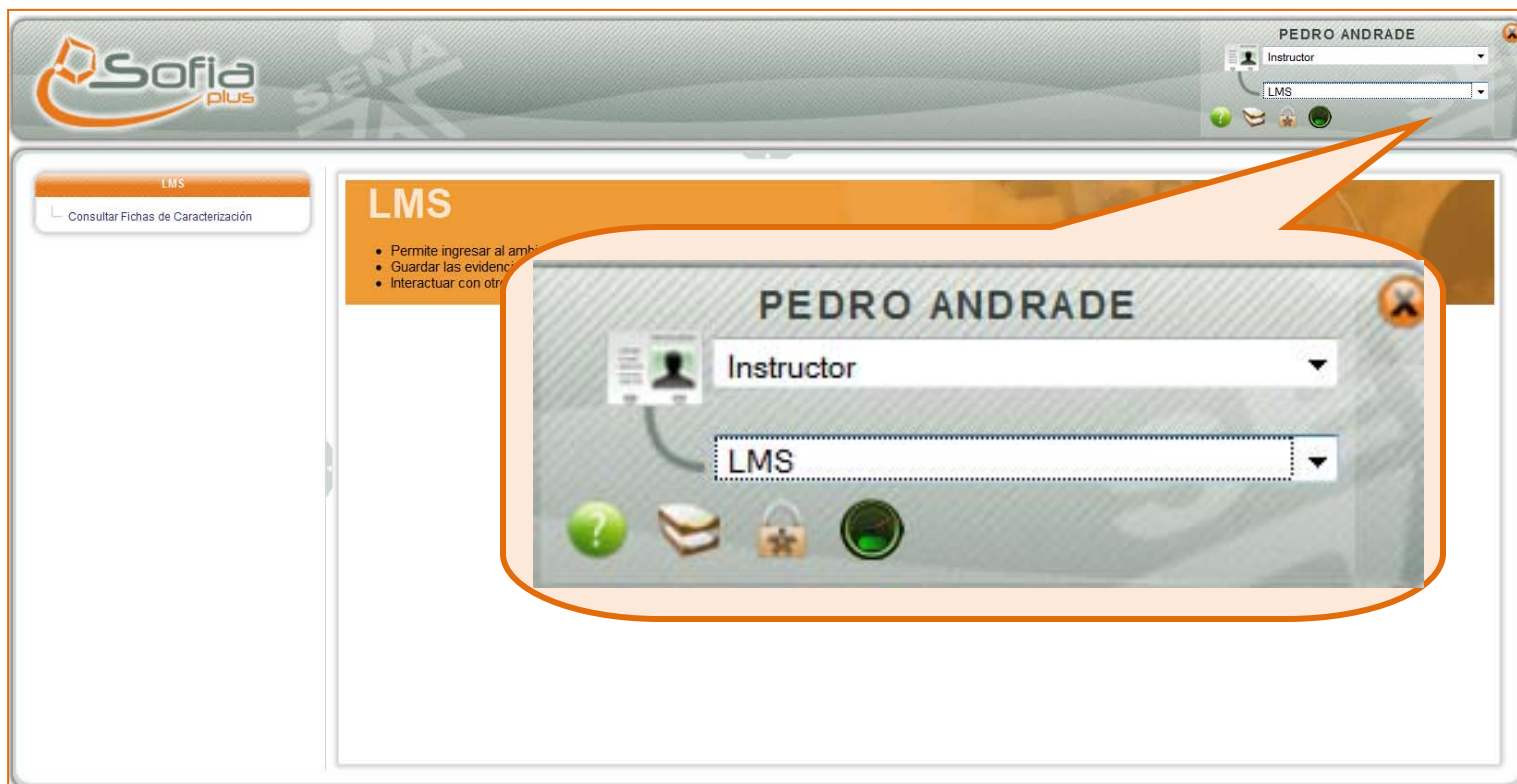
Sofia plus

SENA

PEDRO ANDRADE

Instructor

LMS

LMS

Consultar Fichas de Caracterización

LMS

• Permite ingresar al ambi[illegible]
• Guardar las evidenci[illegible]
• Interactuar con otr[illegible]

PEDRO ANDRADE

Instructor

LMS